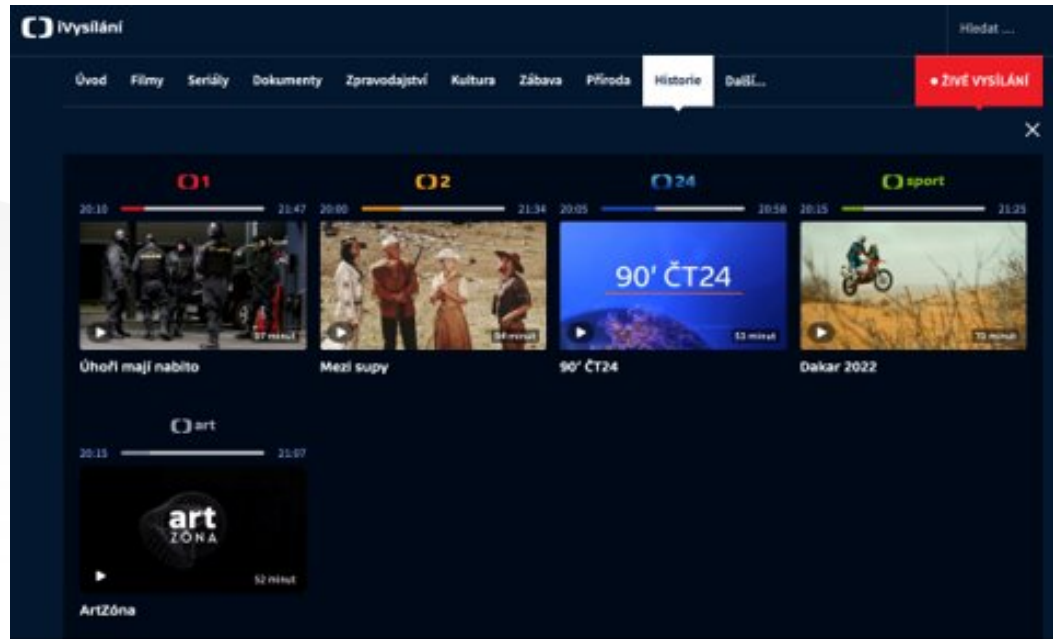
iVysílání

Hledat ...

Úvod Filmy Seriály Dokumenty Zpravodajství Kultura Zábava Příroda Historie Další...

• ŽIVÉ VYSÍLÁNÍ

×

1
20:10 21:47
87 minut
Úhoři mají nabito

2
20:00 21:34
94 minut
Mezi supy

24
20:05 20:58
53 minut
90′ ČT24
90′ ČT24

sport
20:15 21:25
70 minut
Dakar 2022

art
20:15 21:07
art ZÓNA
52 minut
ArtZóna